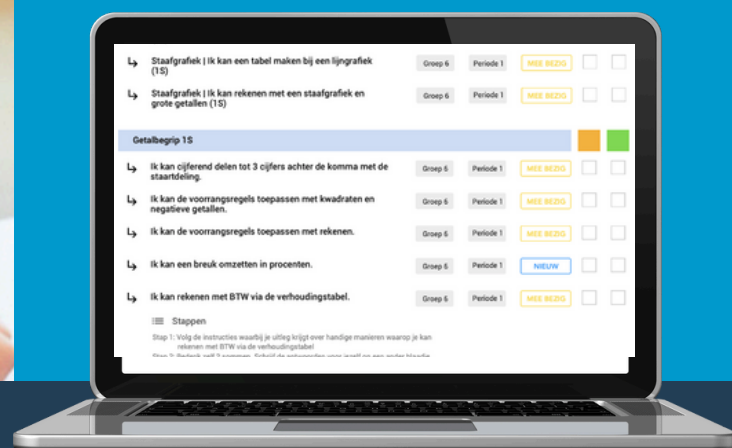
↳ Staafgrafiek | Ik kan een tabel maken bij een lijngrafiek (1S)
Groep 6 Periode 1 MEE BEZIG

↳ Staafgrafiek | Ik kan rekenen met een staafgrafiek en grote getallen (1S)
Groep 6 Periode 1 MEE BEZIG

Getalbegrip 1S

↳ Ik kan cijferend delen tot 3 cijfers achter de komma met de staartdeling.
Groep 5 Periode 1 MEE BEZIG

↳ Ik kan de voorrangsregels toepassen met kwadraten en negatieve getallen.
Groep 6 Periode 1 MEE BEZIG

↳ Ik kan de voorrangsregels toepassen met rekenen.
Groep 5 Periode 1 MEE BEZIG

↳ Ik kan een breuk omzetten in procenten.
Groep 5 Periode 1 NIEUW

↳ Ik kan rekenen met BTW via de verhoudingstabel.
Groep 5 Periode 1 MEE BEZIG

Stappen

Stap 1: Volg de instructies waarbij je uitleg krijgt over handige manieren waarop je kan rekenen met BTW via de verhoudingstabel
Stap 2: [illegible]